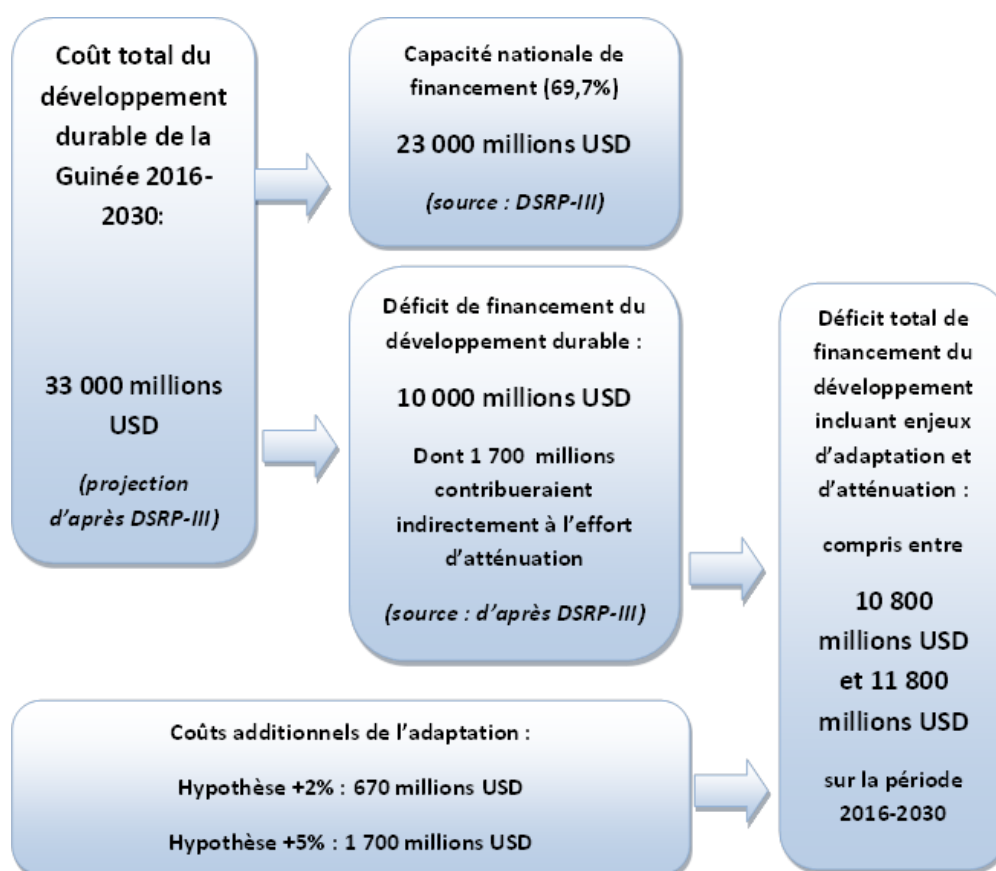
Coût total du développement durable de la Guinée 2016-2030:

33 000 millions USD

(projection d'après DSRP-III)

Capacité nationale de financement (69,7%)

23 000 millions USD

(source : DSRP-III)

Déficit de financement du développement durable :

10 000 millions USD

Dont 1 700 millions contribueraient indirectement à l'effort d'atténuation

(source : d'après DSRP-III)

Déficit total de financement du développement incluant enjeux d'adaptation et d'atténuation :

compris entre

10 800 millions USD et 11 800 millions USD

sur la période 2016-2030

Coûts additionnels de l'adaptation :

Hypothèse +2% : 670 millions USD

Hypothèse +5% : 1 700 millions USD